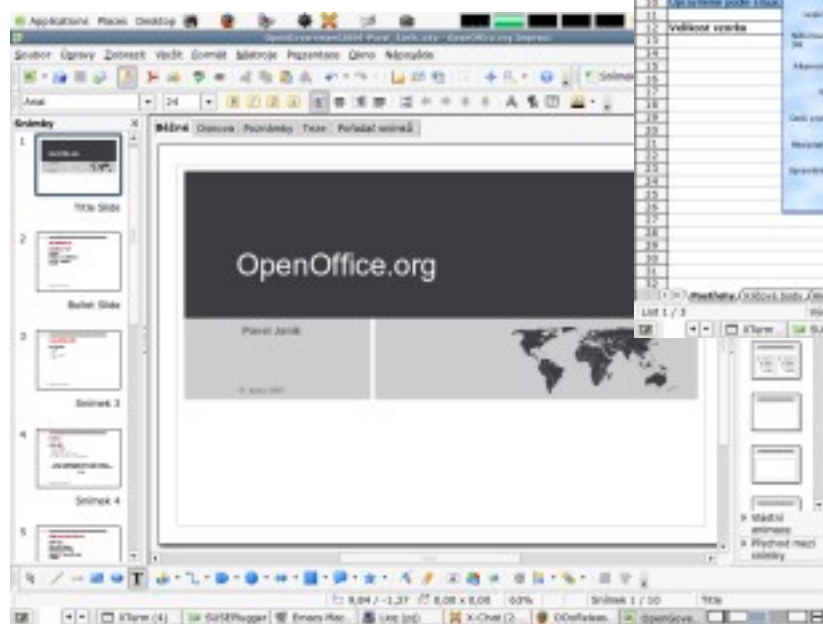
Applications Places Desktop

OpenOffice.org Impress

Soubor Úpravy Zobrazit Vložit Formát Nástroje Prezentace Okno Nápověda

Arial 24

Snímky

1 Title Slide

2 Bullet Slide

3 Snímek 3

4 Snímek 4

5

Běžné Osnova Poznámky Text Pořadač snímků

OpenOffice.org

Pavel Janík

Velikost vzorku

11
12
13
14
15
16
17
18
19
20
21
22
23
24
25
26
27
28
29
30
31
32

List 1 / 3

Vlastní animace

Přechod mezi snímky

9,04 / -1,37 8,08 x 8,08 60% Snímek 1 / 10 Title

XTerm X-Chat OOoRelease OpenOffice